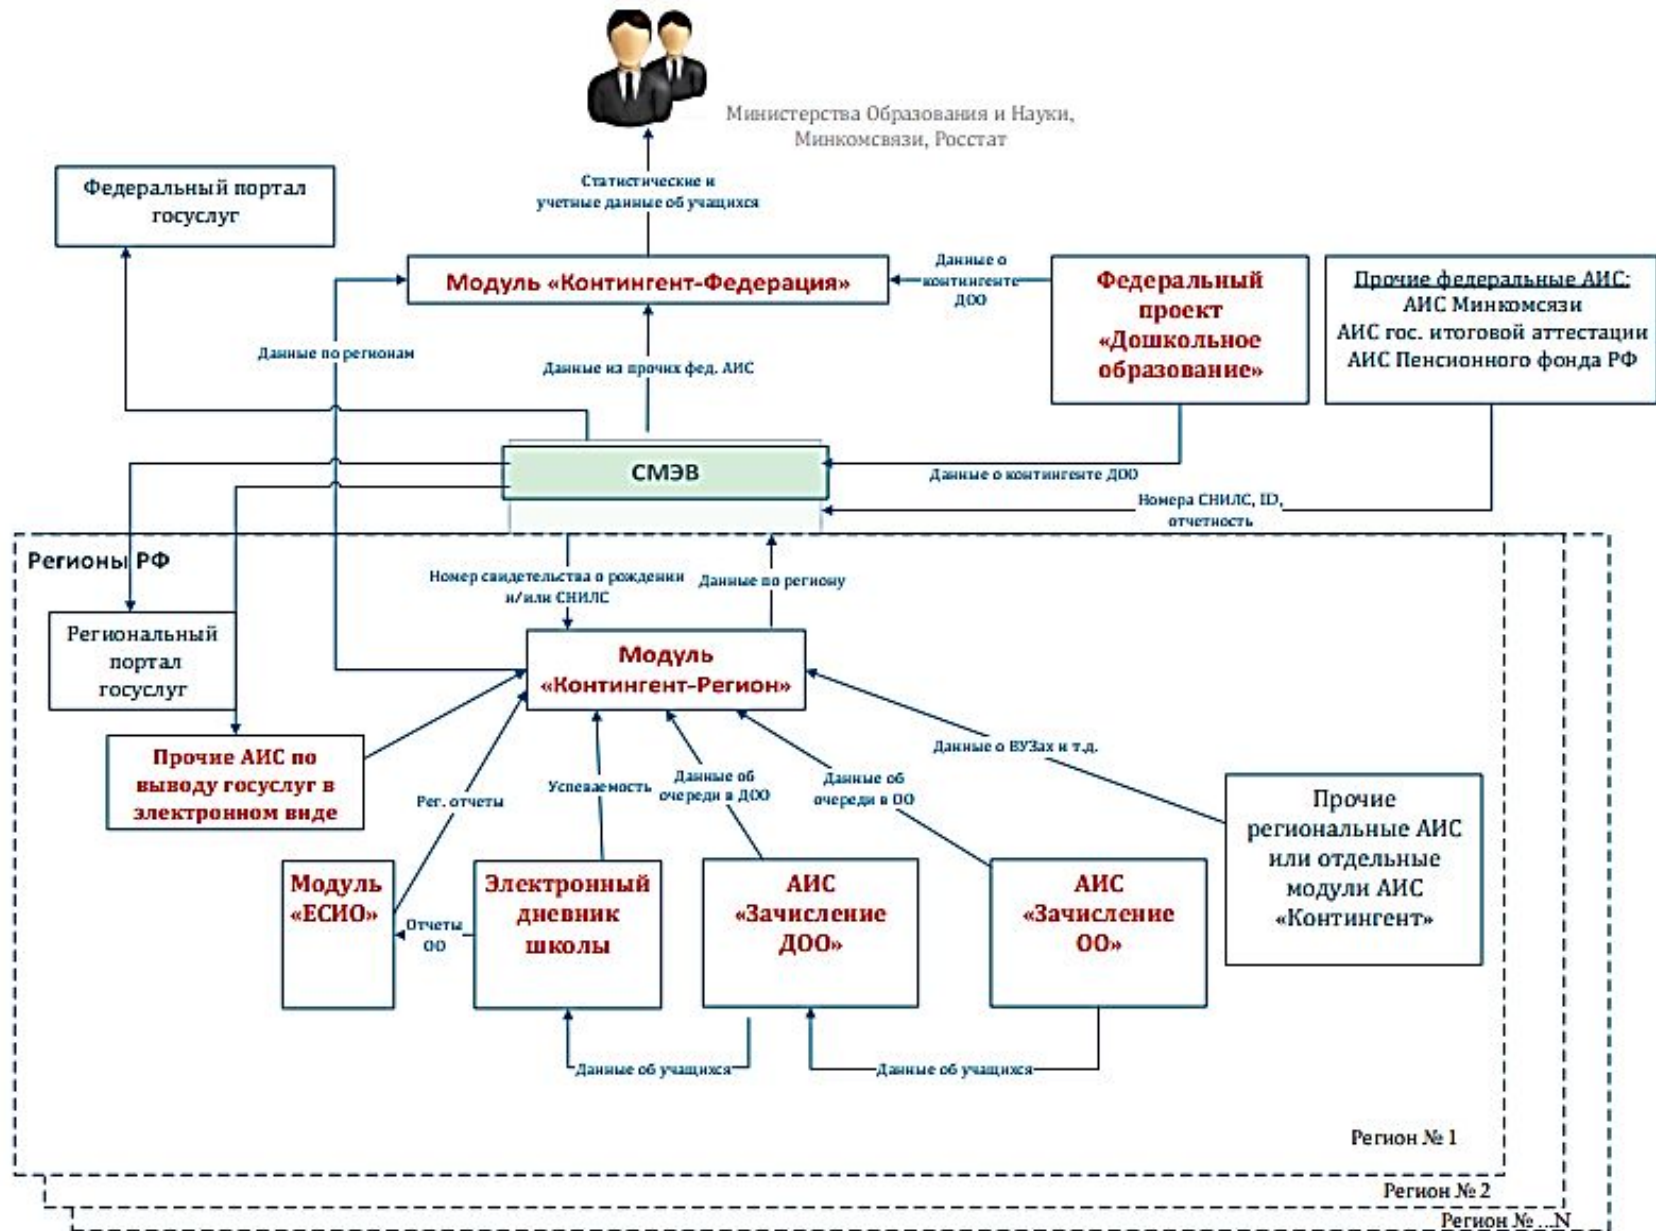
Министерства Образования и Науки, Минкомсвязи, Росстат

Статистические и учетные данные об учащихся

Федеральный портал госуслуг

Модуль «Контингент-Федерация»

Данные о контингенте ДОО

Федеральный проект «Дошкольное образование»

Прочие федеральные АИС:
АИС Минкомсязи
АИС гос. итоговой аттестации
АИС Пенсионного фонда РФ

Данные по регионам

Данные из прочих фед. АИС

СМЭВ

Данные о контингенте ДОО

Номера СНИЛС, ID, отчетность

Регионы РФ

Номер свидетельства о рождении и/или СНИЛС

Данные по региону

Региональный портал госуслуг

Модуль «Контингент-Регион»

Прочие АИС по выводу госуслуг в электронном виде

Данные о ВУЗах и т.д.

Рег. отчеты

Успеваемость

Данные об очереди в ДОО

Данные об очереди в ОО

Прочие региональные АИС или отдельные модули АИС «Контингент»

Модуль «ЕСИО»

Отчеты ОО

Электронный дневник школы

АИС «Зачисление ДОО»

АИС «Зачисление ОО»

Данные об учащихся

Данные об учащихся

Регион № 1

Регион № 2

Регион № ...N